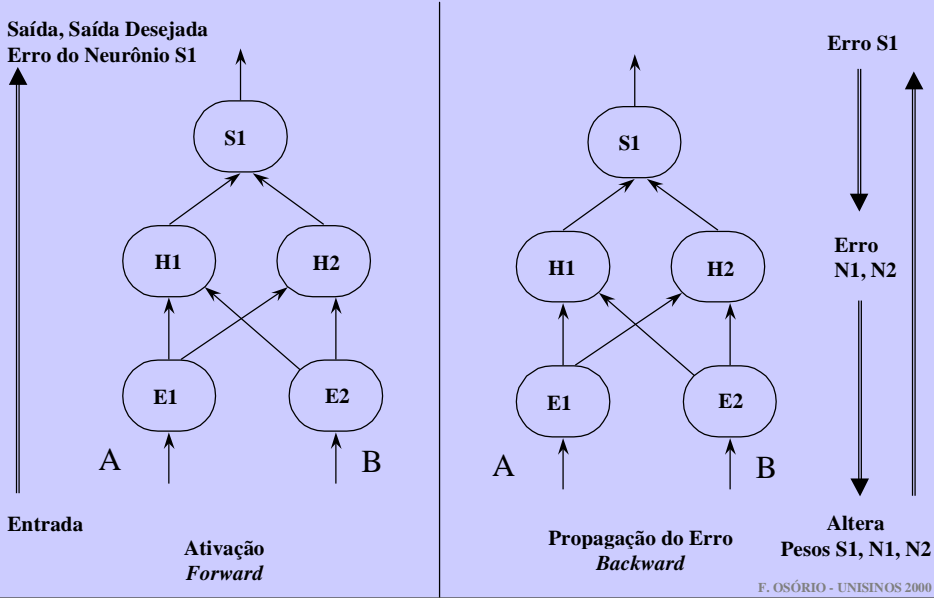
Saída, Saída Desejada
Erro do Neurônio S1

S1

H1

H2

E1

E2

A

B

Entrada

Ativação
*Forward*

Erro S1

S1

H1

H2

E1

E2

A

B

Erro
N1, N2

Propagação do Erro
*Backward*

Altera
Pesos S1, N1, N2

F. OSÓRIO - UNISINOS 2000